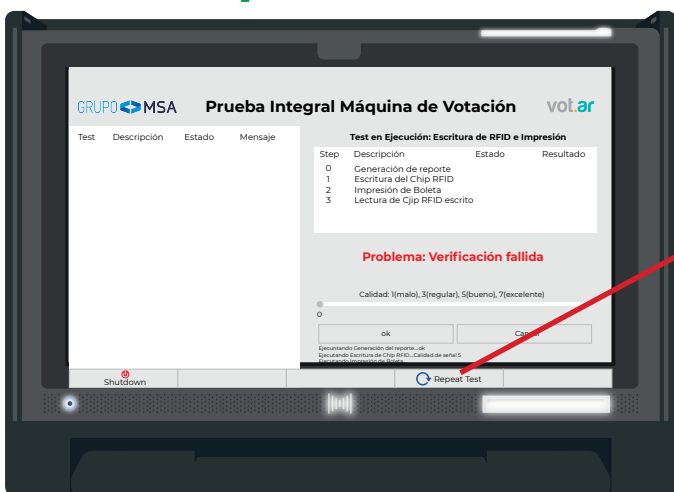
GRUPO MSA

Prueba Integral Máquina de Votación

vot.ar

| Test | Descripción | Estado | Mensaje |
|---|---|---|---|

Test en Ejecución: Escritura de RFID e Impresión

| Step | Descripción | Estado | Resultado |
|---|---|---|---|
| 0 | Generación de reporte | | |
| 1 | Escritura del Chip RFID | | |
| 2 | Impresión de Boleta | | |
| 3 | Lectura de Cjip RFID escrito | | |

Problema: Verificación fallida

Calidad: 1(malo), 3(regular), 5(bueno), 7(excelente)

0

ok

Cancel

Ejecutando Generación del reporte...ok
Ejecutando Escritura de Chip RFID...Calidad de señal 5
Ejecutando Impresión de Boleta

Shutdown

Repeat Test